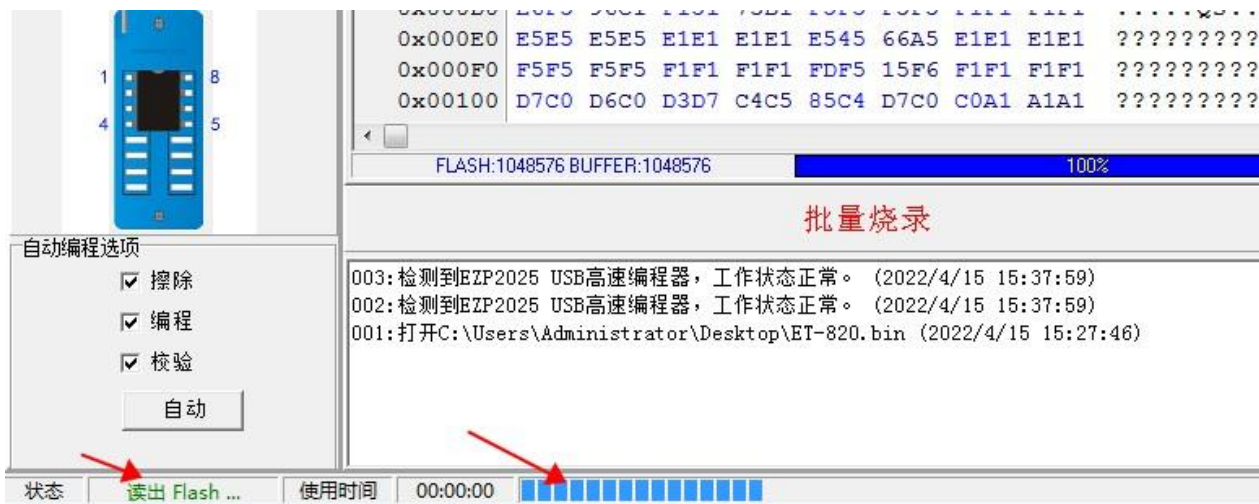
1 8
4 5

0x000E0 E5E5 E5E5 E1E1 E1E1 E545 66A5 E1E1 E1E1 ?????????
0x000F0 F5F5 F5F5 F1F1 F1F1 FDF5 15F6 F1F1 F1F1 ?????????
0x00100 D7C0 D6C0 D3D7 C4C5 85C4 D7C0 C0A1 A1A1 ?????????

FLASH:1048576 BUFFER:1048576
100%

批量烧录

自动编程选项
☑ 擦除
☑ 编程
☑ 校验
自动

003:检测到EZP2025 USB高速编程器，工作状态正常。 (2022/4/15 15:37:59)
002:检测到EZP2025 USB高速编程器，工作状态正常。 (2022/4/15 15:37:59)
001:打开C:\Users\Administrator\Desktop\ET-820.bin (2022/4/15 15:27:46)

状态 读出 Flash ... 使用时间 00:00:00